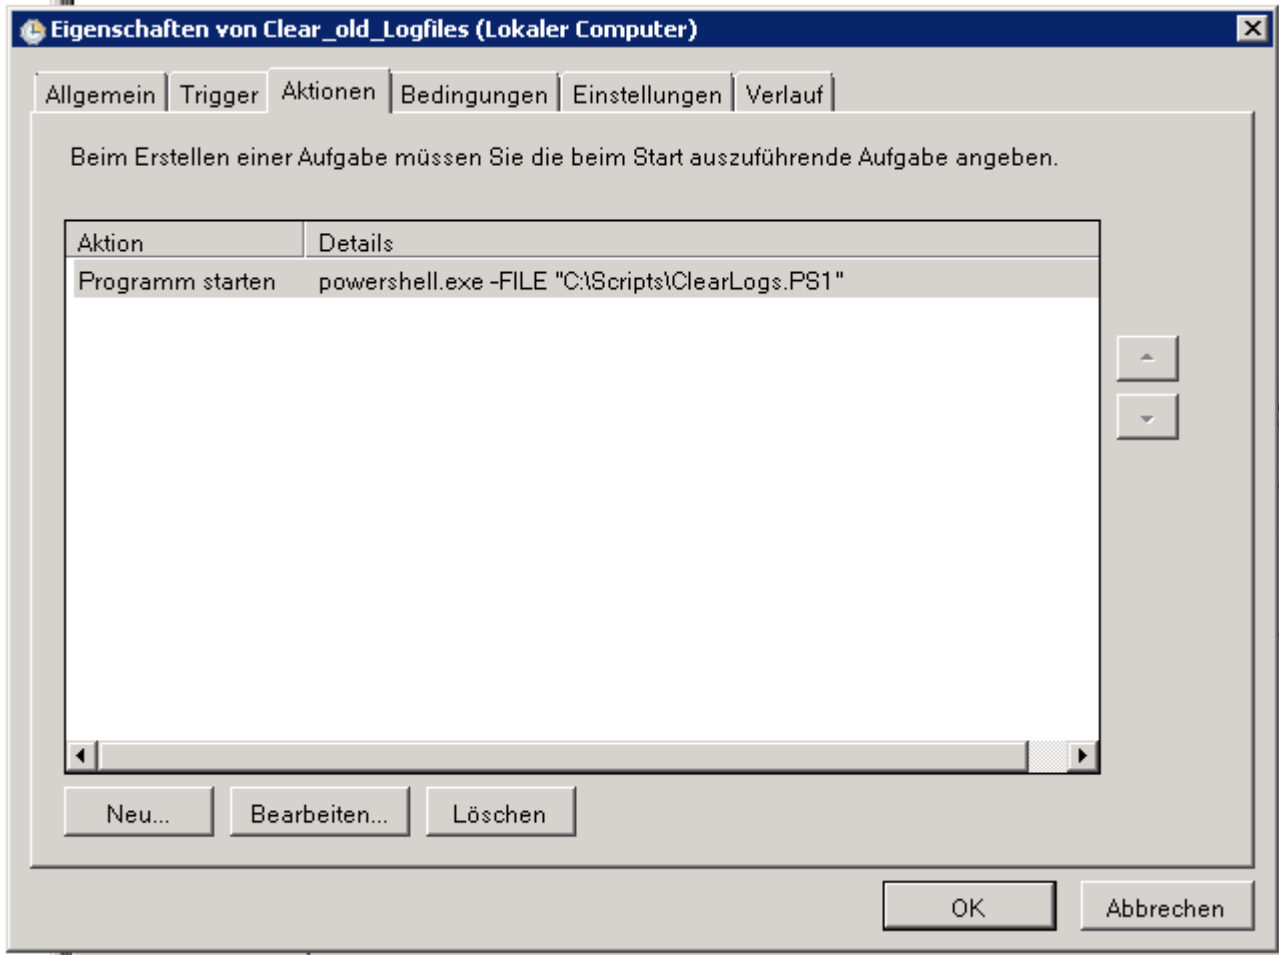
Eigenschaften von Clear_old_Logfiles (Lokaler Computer)

Allgemein | Trigger | Aktionen | Bedingungen | Einstellungen | Verlauf

Beim Erstellen einer Aufgabe müssen Sie die beim Start auszuführende Aufgabe angeben.

| Aktion | Details |
|---|---|
| Programm starten | powershell.exe -FILE "C:\Scripts\ClearLogs.PS1" |

Neu... Bearbeiten... Löschen

OK Abbrechen